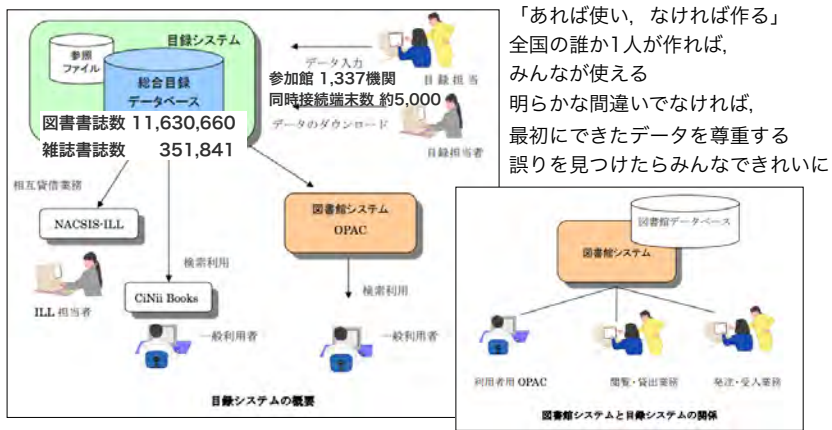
目録システム

参照ファイル

総合目録データベース

データ入力

参加館 1,337機関

同時接続端末数 約5,000

目録担当

データのダウンロード

目録担当者

図書書誌数 11,630,660

雑誌書誌数 351,841

相互貸借業務

NACSIS-ILL

ILL 担当者

検索利用

CiNii Books

一般利用者

図書館システム OPAC

検索利用

一般利用者

目録システムの概要

「あれば使い，なければ作る」
全国の誰か1人が作れば，
みんなが使える
明らかな間違いでなければ，
最初にできたデータを尊重する
誤りを見つけたらみんなできれいに

図書館データベース

図書館システム

利用者用 OPAC

閲覧・貸出業務

発注・受入業務

図書館システムと目録システムの関係